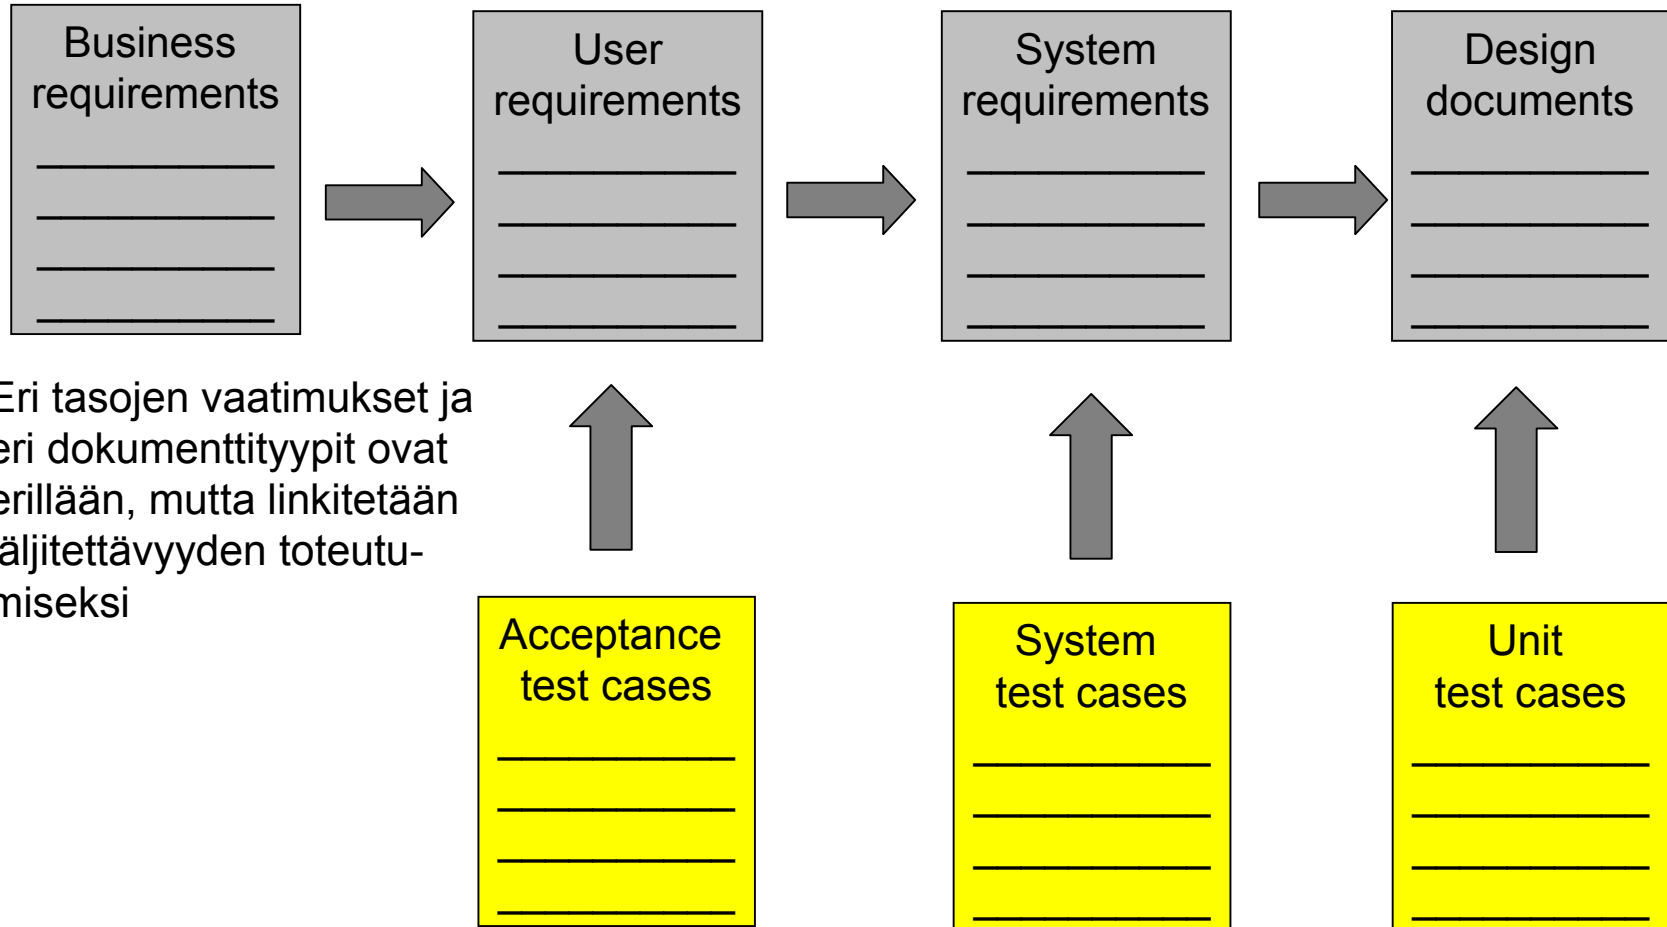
Business requirements

User requirements

System requirements

Design documents

Eri tasojen vaatimukset ja eri dokumenttityypit ovat erillään, mutta linkitetään äljitettävyyden toteutumiseksi

Acceptance test cases

System test cases

Unit test cases